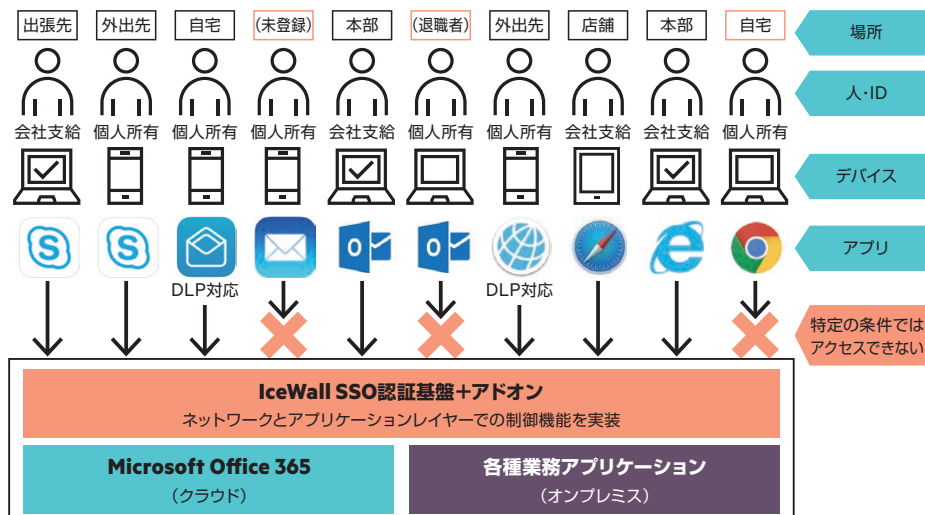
出張先 外出先 自宅 (未登録) 本部 (退職者) 外出先 店舗 本部 自宅

場所

人・ID

会社支給 個人所有 個人所有 個人所有 会社支給 個人所有 個人所有 会社支給 会社支給 個人所有

デバイス

アプリ

DLP対応

DLP対応

特定の条件ではアクセスできない

IceWall SSO認証基盤+アドオン
ネットワークとアプリケーションレイヤーでの制御機能を実装

Microsoft Office 365
(クラウド)

各種業務アプリケーション
(オンプレミス)